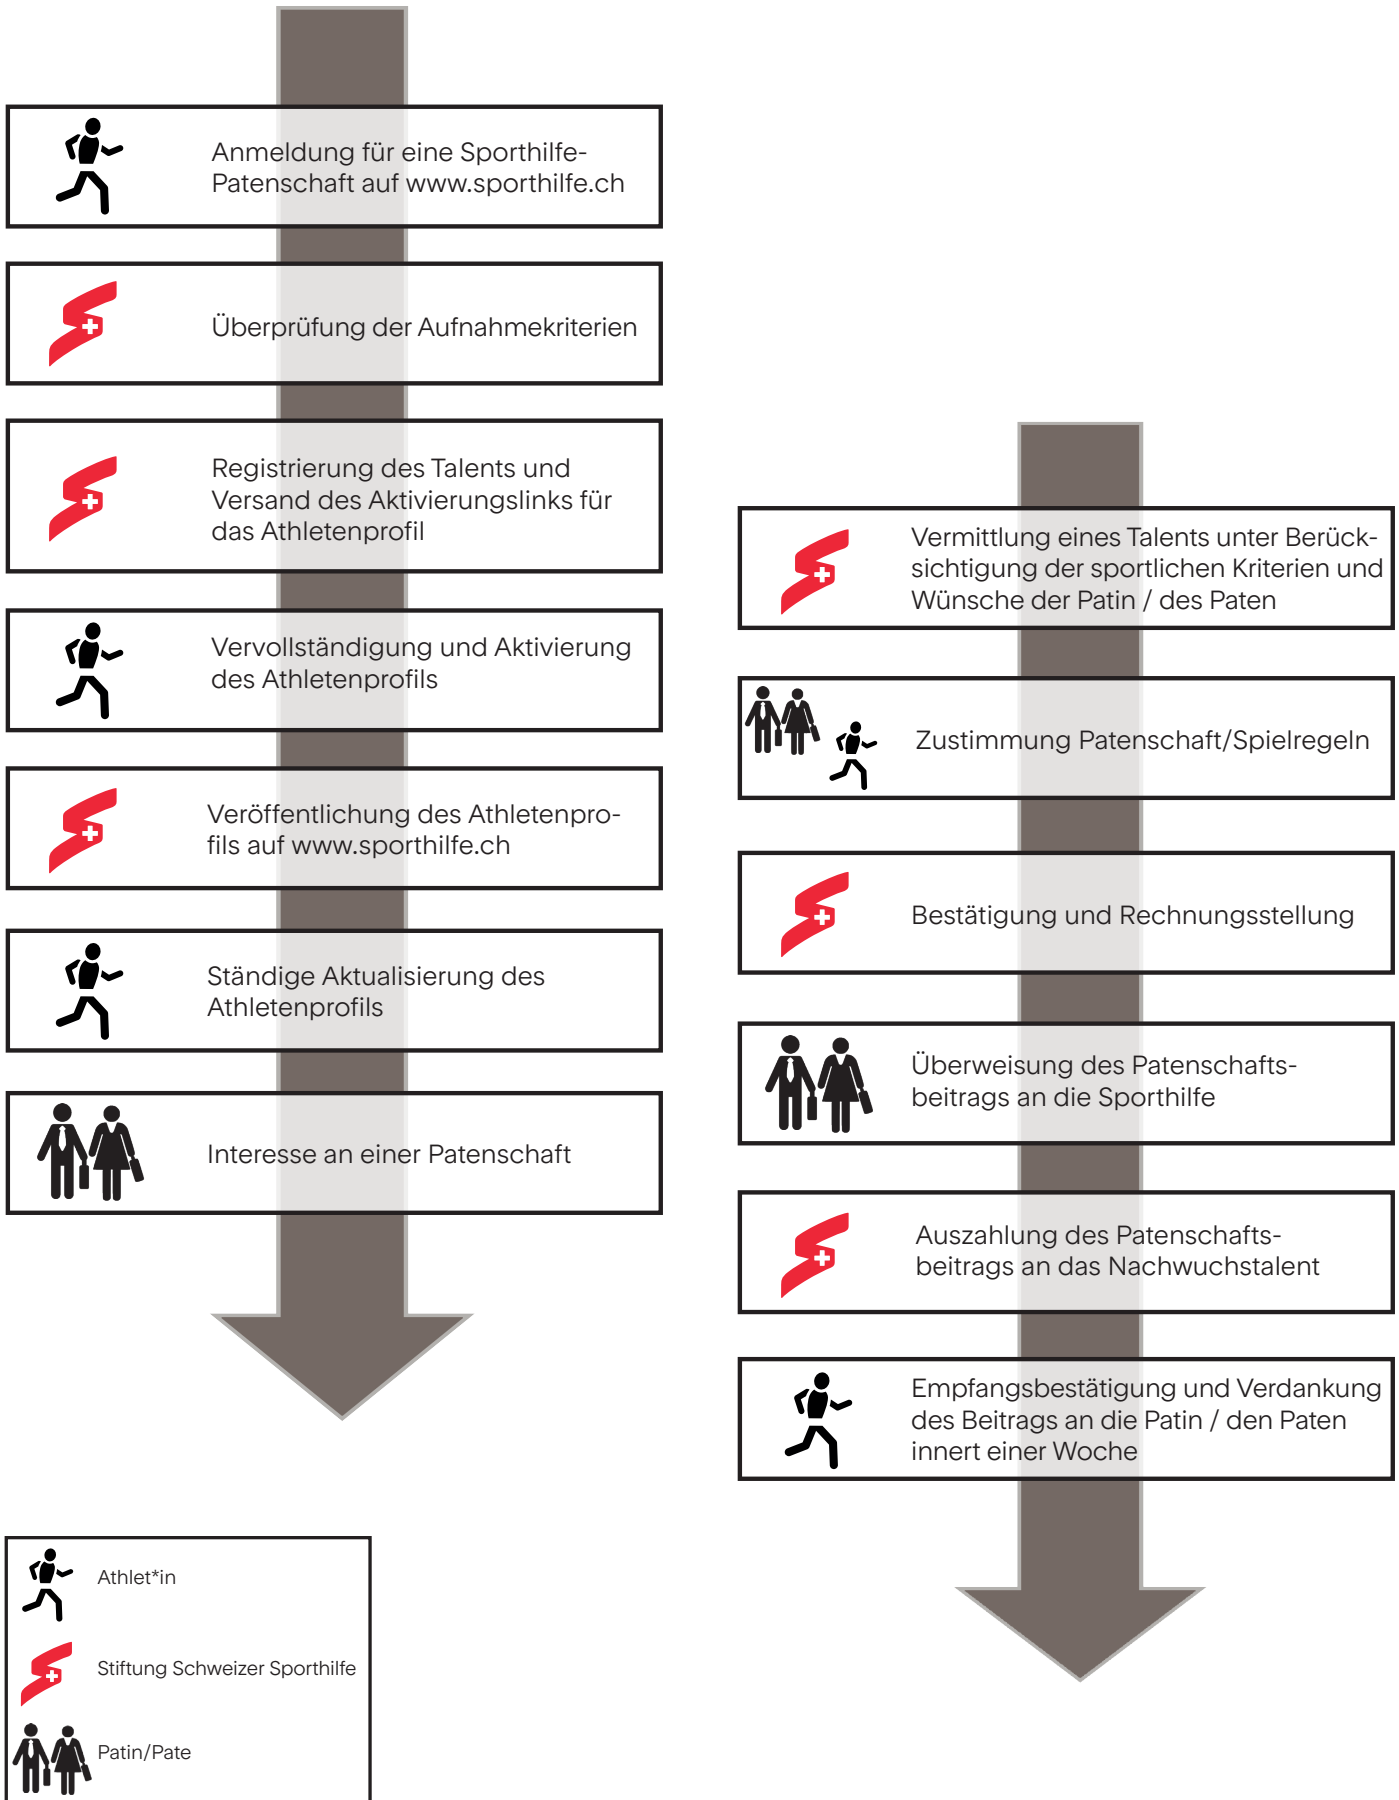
Anmeldung für eine Sporthilfe-Patenschaft auf www.sporthilfe.ch

Überprüfung der Aufnahmekriterien

Registrierung des Talents und Versand des Aktivierungslinks für das Athletenprofil

Vervollständigung und Aktivierung des Athletenprofils

Veröffentlichung des Athletenprofils auf www.sporthilfe.ch

Ständige Aktualisierung des Athletenprofils

Interesse an einer Patenschaft

Vermittlung eines Talents unter Berücksichtigung der sportlichen Kriterien und Wünsche der Patin / des Paten

Zustimmung Patenschaft/Spielregeln

Bestätigung und Rechnungsstellung

Überweisung des Patenschaftsbeitrags an die Sporthilfe

Auszahlung des Patenschaftsbeitrags an das Nachwuchstalent

Empfangsbestätigung und Verdankung des Beitrags an die Patin / den Paten innert einer Woche

Athlet*in

Stiftung Schweizer Sporthilfe

Patin/Pate